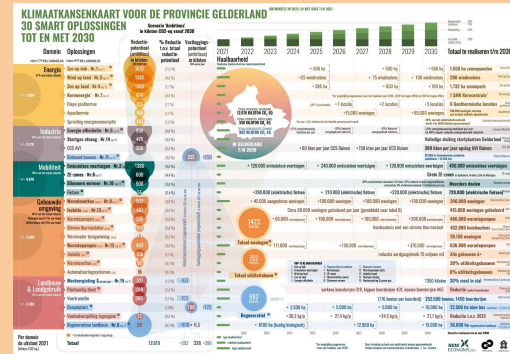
KLIMAATKANSENKAART VOOR DE PROVINCIE GELDERLAND
30 SMART OPLOSSINGEN TOT EN MET 2030

Domein | Oplossingen

Energie
Zon op dak
Wind op land
Zon op land
Kernenergie
Diepe geothermie
Aquathermie
Opslag energieoverschot

Industrie
Energie efficiëntie
Stortgas afvang
CCS AVI

Mobiliteit
Elektrisch rijden
Elektrische voertuigen
Emissievrije scooters
Elektrische voertuigen
Elektrische fietsen

Gebouwde omgeving
Warmtepompen
Isolatie
Warmtenetten
Slimme thermostaat
Verlichting
Zonneboilers
Warmteterugwinning
Automatiseringssysteem

Landbouw & Landgebruik
Veenweide
Voerbeheer
Veeteelt
Mestvergisting
Bossen
Vastlegging koolstof
Regeneratieve landbouw

Per domein in ultimo 2021
Totaal

Haalbaarheid

2021 2022 2023 2024 2025 2026 2027 2028 2029 2030

Totaal te realiseren t/m 2030

IN GELDERLAND